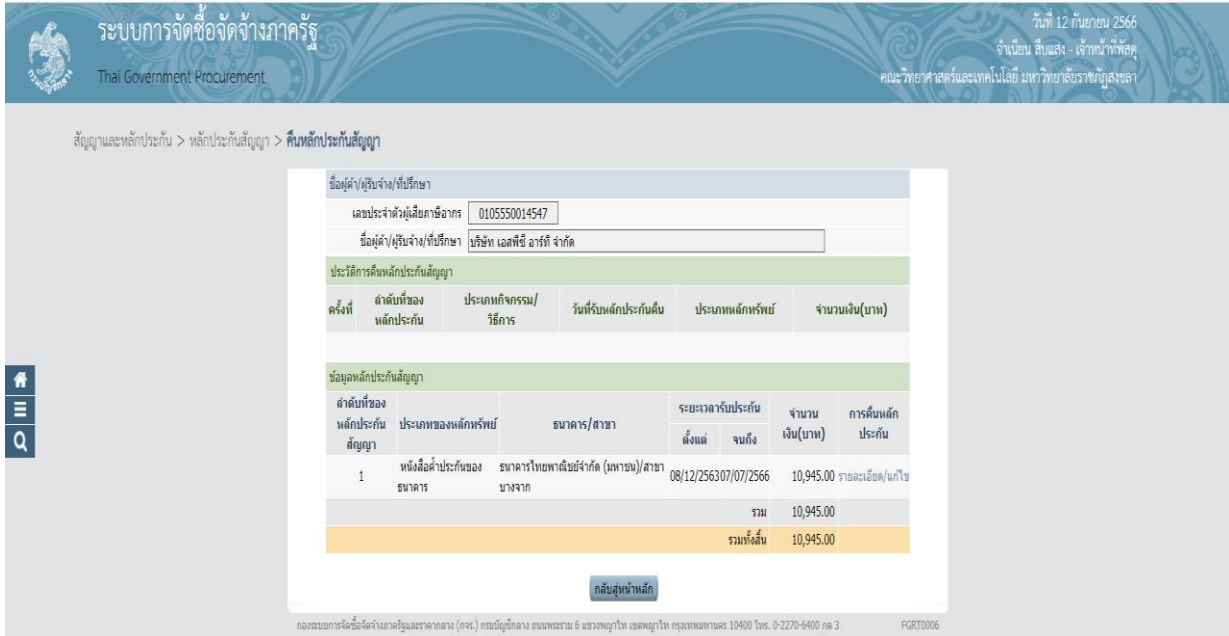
ระบบการจัดซื้อจัดจ้างภาครัฐ
Thai Government Procurement

วันที่ 12 กันยายน 2566
จำเนียน สืบแสง - เจ้าหน้าที่พัสดุ
คณะวิทยาศาสตร์และเทคโนโลยี มหาวิทยาลัยราชภัฏสงขลา

สัญญาและหลักประกัน > หลักประกันสัญญา > คืนหลักประกันสัญญา

ชื่อผู้ค้า/ผู้รับจ้าง/ที่ปรึกษา

เลขประจำตัวผู้เสียภาษีอากร 0105550014547

ชื่อผู้ค้า/ผู้รับจ้าง/ที่ปรึกษา บริษัท เอสพีซี อาร์ที จำกัด

ประวัติการคืนหลักประกันสัญญา

| ครั้งที่ | ลำดับที่ของหลักประกัน | ประเภทกิจกรรม/วิธีการ | วันที่รับหลักประกันคืน | ประเภทหลักทรัพย์ | จำนวนเงิน(บาท) |
|---|---|---|---|---|---|

ข้อมูลหลักประกันสัญญา

| ลำดับที่ของหลักประกันสัญญา | ประเภทของหลักทรัพย์ | ธนาคาร/สาขา | ระยะเวลารับประกัน ตั้งแต่ | ระยะเวลารับประกัน จนถึง | จำนวนเงิน(บาท) | การคืนหลักประกัน |
|---|---|---|---|---|---|---|
| 1 | หนังสือค้ำประกันของธนาคาร | ธนาคารไทยพาณิชย์จำกัด (มหาชน)/สาขาบางจาก | 08/12/2563 | 07/07/2566 | 10,945.00 | รายละเอียด/แก้ไข |
| | | | | รวม | 10,945.00 | |
| | | | | รวมทั้งสิ้น | 10,945.00 | |

กลับสู่หน้าหลัก

กองระบบการจัดซื้อจัดจ้างภาครัฐและราคากลาง (กจร.) กรมบัญชีกลาง ถนนพระราม 6 แขวงพญาไท เขตพญาไท กรุงเทพมหานคร 10400 โทร. 0-2270-6400 กด 3

FGRT0006